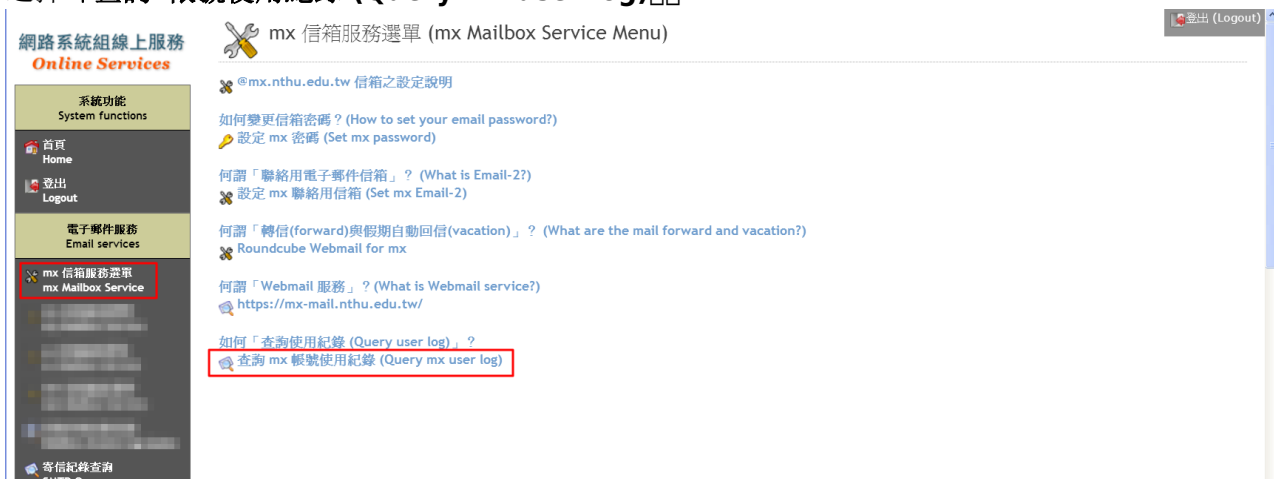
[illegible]

網路系統組線上服務
Online Services

系統功能
System functions

首頁
Home

登出
Logout

電子郵件服務
Email services

mx 信箱服務選單
mx Mailbox Service

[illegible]

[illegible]

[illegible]

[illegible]

寄信紀錄查詢
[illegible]

mx 信箱服務選單 (mx Mailbox Service Menu)

登出 (Logout)

@mx.nthu.edu.tw 信箱之設定說明

如何變更信箱密碼？(How to set your email password?)
設定 mx 密碼 (Set mx password)

何謂「聯絡用電子郵件信箱」？ (What is Email-2?)
設定 mx 聯絡用信箱 (Set mx Email-2)

何謂「轉信(forward)與假期自動回信(vacation)」？ (What are the mail forward and vacation?)
Roundcube Webmail for mx

何謂「Webmail 服務」？(What is Webmail service?)
https://mx-mail.nthu.edu.tw/

如何「查詢使用紀錄 (Query user log)」？
查詢 mx 帳號使用紀錄 (Query mx user log)